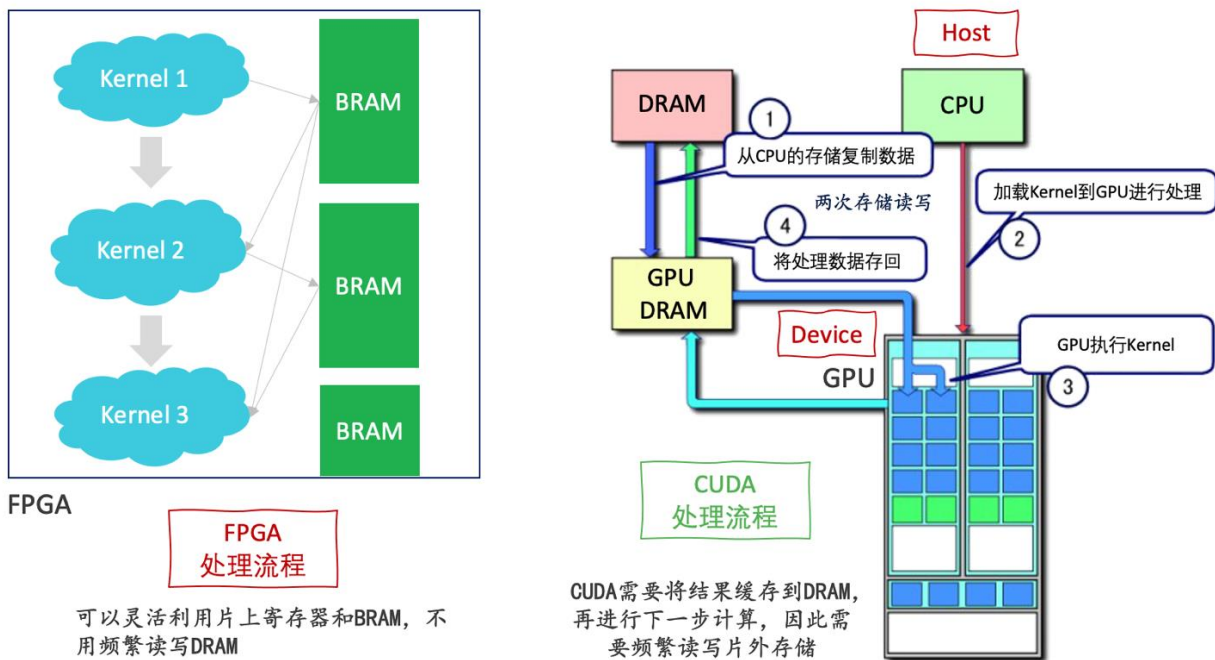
Kernel 1

Kernel 2

Kernel 3

BRAM

BRAM

BRAM

FPGA

FPGA
处理流程

可以灵活利用片上寄存器和BRAM，不用频繁读写DRAM

Host

DRAM

CPU

1

从CPU的存储复制数据

两次存储读写

加载Kernel到GPU进行处理

2

4

将处理数据存回

GPU
DRAM

Device

GPU执行Kernel

GPU

3

CUDA
处理流程

CUDA需要将结果缓存到DRAM，再进行下一步计算，因此需要频繁读写片外存储